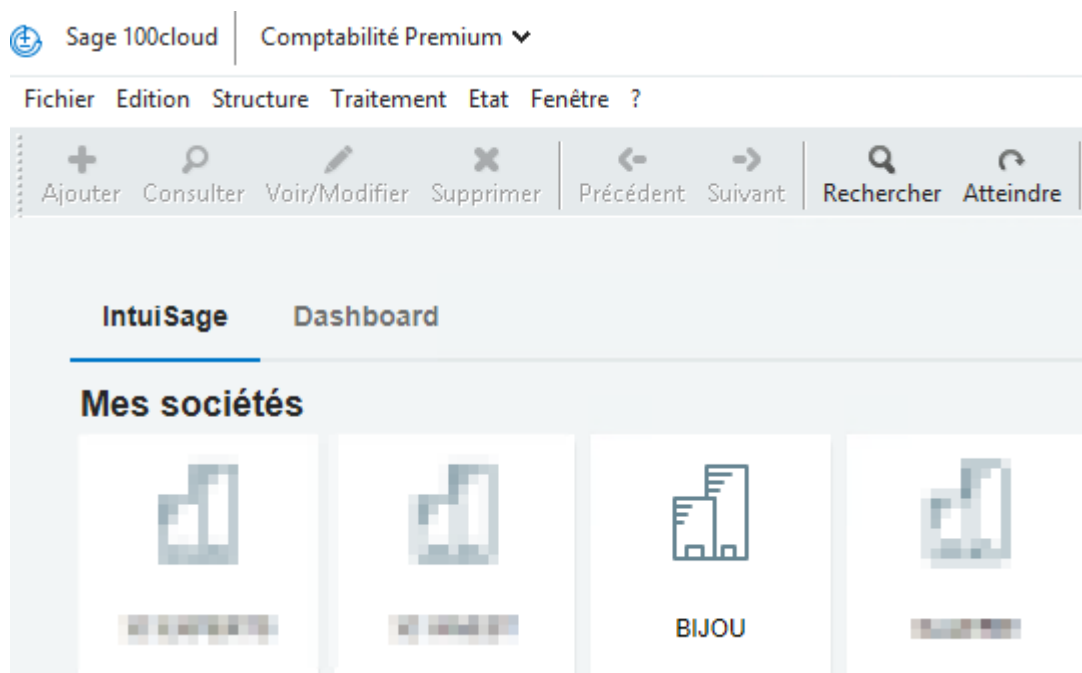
Sage 100cloud | Comptabilité Premium

Fichier Edition Structure Traitement Etat Fenêtre ?

Ajouter Consulter Voir/Modifier Supprimer Précédent Suivant Rechercher Atteindre

IntuiSage Dashboard

Mes sociétés

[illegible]

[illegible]

BIJOU

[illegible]